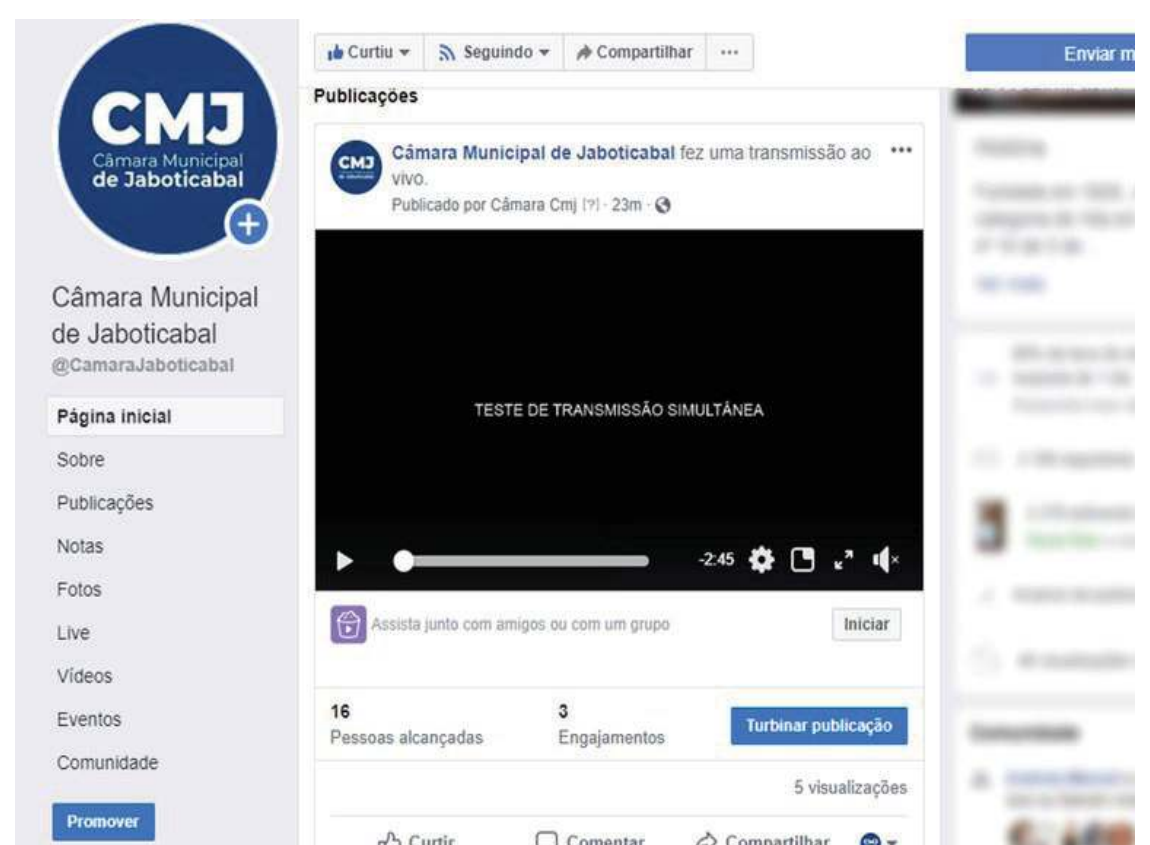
CMJ
Câmara Municipal
de Jaboticabal

Câmara Municipal de Jaboticabal
@CamaraJaboticabal

Página inicial
Sobre
Publicações
Notas
Fotos
Live
Vídeos
Eventos
Comunidade

Promover

Curtiu ▾ Seguindo ▾ Compartilhar ···

Enviar m

Publicações

CMJ

Câmara Municipal de Jaboticabal fez uma transmissão ao vivo.
Publicado por Câmara Cmj [?] · 23m ·

TESTE DE TRANSMISSÃO SIMULTÂNEA

-2:45

Assista junto com amigos ou com um grupo

Iniciar

16
Pessoas alcançadas

3
Engajamentos

Turbinar publicação

5 visualizações

Curtir Comentar Compartilhar